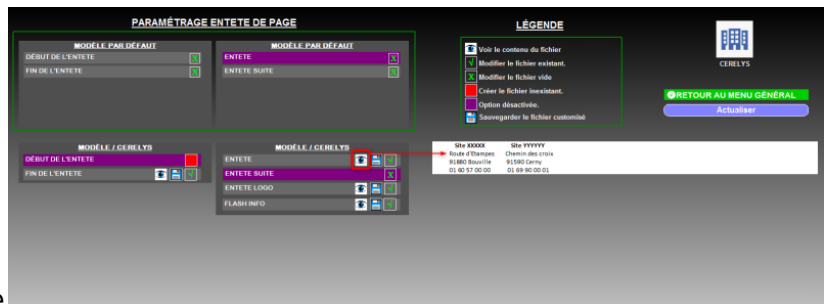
PARAMÉTRAGE ENTETE DE PAGE

MODÈLE PAR DÉFAUT
DÉBUT DE L'ENTETE
FIN DE L'ENTETE

MODÈLE PAR DÉFAUT
ENTETE
ENTETE SUITE

MODÈLE / CERELYS
DÉBUT DE L'ENTETE
FIN DE L'ENTETE

MODÈLE / CERELYS
ENTETE
ENTETE SUITE
ENTETE LOGO
FLASH INFO

LÉGENDE
Voir le contenu du fichier
Modifier le fichier existant.
Modifier le fichier vide
Créer le fichier inexistant.
Option désactivée.
Sauvegarder le fichier customisé

CERELYS

RETOUR AU MENU GÉNÉRAL
Actualiser

| Site XXXXX | Site YYYYYY |
|---|---|
| Route d'Etampes | Chemin des croix |
| 91880 Bouville | 91590 Cerny |
| 01 60 57 00 00 | 01 69 90 00 01 |